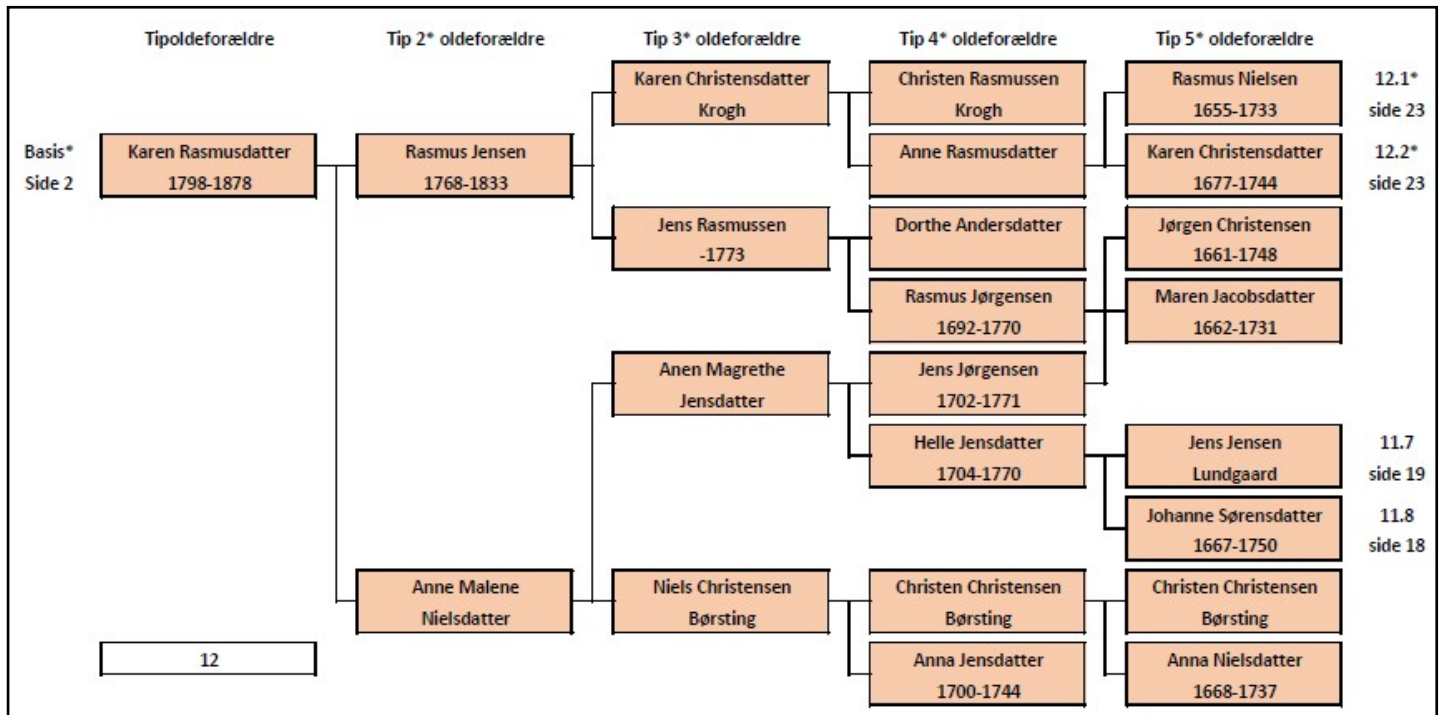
Tipoldeforældre

Tip 2* oldeforældre

Tip 3* oldeforældre

Tip 4* oldeforældre

Tip 5* oldeforældre

Basis*
Side 2

Karen Rasmusdatter
1798-1878

Rasmus Jensen
1768-1833

Karen Christensdatter
Krogh

Christen Rasmussen
Krogh

Rasmus Nielsen
1655-1733

12.1*
side 23

Anne Rasmusdatter

Karen Christensdatter
1677-1744

12.2*
side 23

Jens Rasmussen
-1773

Dorthe Andersdatter

Jørgen Christensen
1661-1748

Rasmus Jørgensen
1692-1770

Maren Jacobsdatter
1662-1731

Anen Magrethe
Jensdatter

Jens Jørgensen
1702-1771

Helle Jensdatter
1704-1770

Jens Jensen
Lundgaard

11.7
side 19

Johanne Sørensdatter
1667-1750

11.8
side 18

Anne Malene
Nielsdatter

Niels Christensen
Børsting

Christen Christensen
Børsting

Christen Christensen
Børsting

Anna Jensdatter
1700-1744

Anna Nielsdatter
1668-1737

12